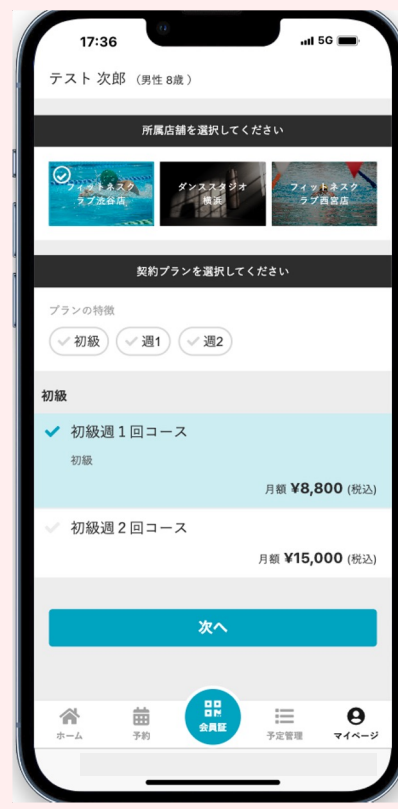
17:36
5G

テスト 次郎 （男性 8歳）

所属店舗を選択してください

フィットネスクラブ渋谷店
ダンススタジオ横浜
フィットネスクラブ西宮店

契約プランを選択してください

プランの特徴

初級
週1
週2

初級

初級週１回コース
初級
月額 ¥8,800 (税込)

初級週２回コース
月額 ¥15,000 (税込)

次へ

ホーム
予約
会員証
予定管理
マイページ